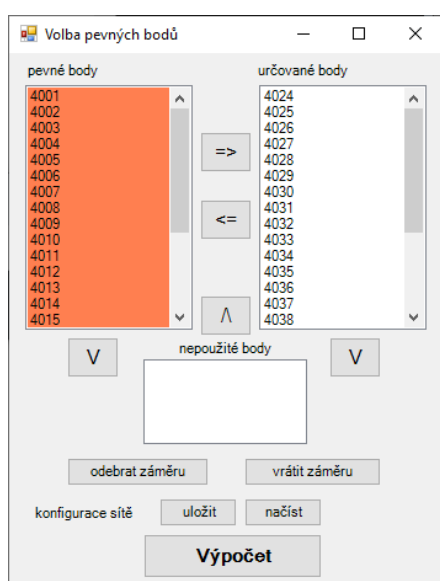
Volba pevných bodů

pevné body
4001
4002
4003
4004
4005
4006
4007
4008
4009
4010
4011
4012
4013
4014
4015

=>
<=
/\

určované body
4024
4025
4026
4027
4028
4029
4030
4031
4032
4033
4034
4035
4036
4037
4038

V
nepoužité body
V

odebrat záměru
vrátit záměru

konfigurace sítě
uložit
načíst

Výpočet